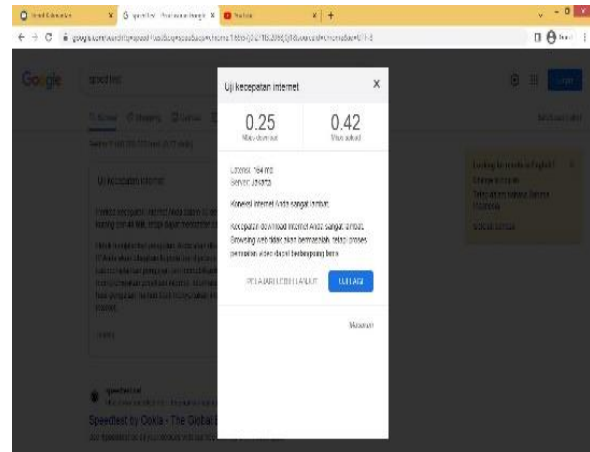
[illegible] X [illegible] X YouTube X +

← → C google.com/search?q=speed+test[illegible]

Google speed test

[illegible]

Uji kecepatan internet X

0.25
Mbps download

0.42
Mbps upload

Latensi: 164 ms
Server: Jakarta

Koneksi internet Anda sangat lambat.

Kecepatan download internet Anda sangat lambat. Browsing web tidak akan bermasalah, tetapi proses pemutaran video dapat berlangsung lama.

PELAJARI LEBIH LANJUT ULANGI

Masukan

Uji kecepatan internet

Speedtest by Ookla - The Global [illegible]